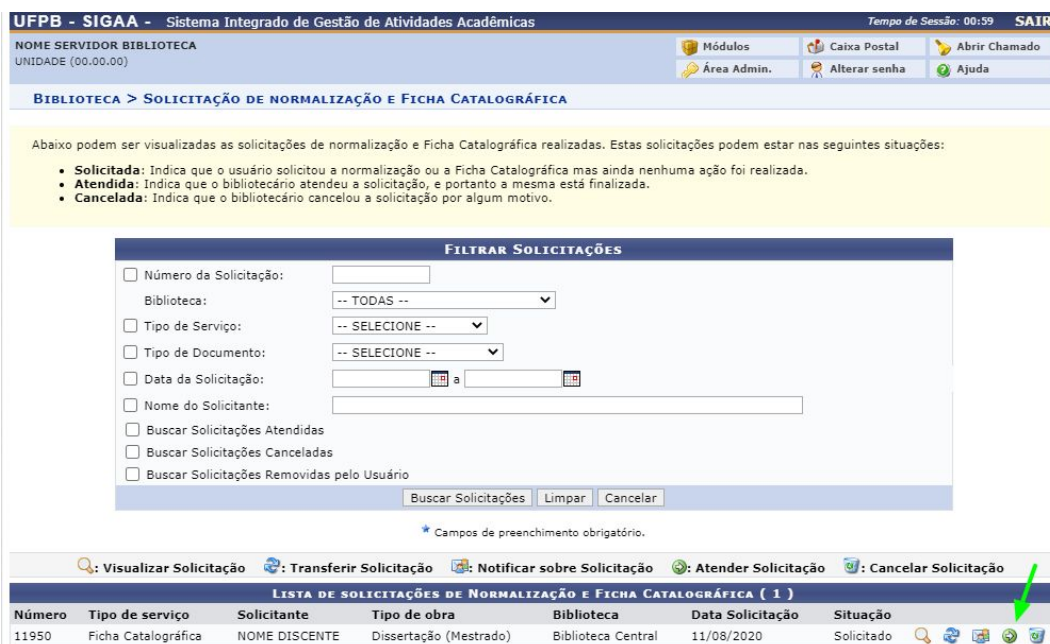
UFPB - SIGAA - Sistema Integrado de Gestão de Atividades Acadêmicas

Tempo de Sessão: 00:59 SAIR

NOME SERVIDOR BIBLIOTECA
UNIDADE (00.00.00)

Módulos | Caixa Postal | Abrir Chamado
Área Admin. | Alterar senha | Ajuda

BIBLIOTECA > SOLICITAÇÃO DE NORMALIZAÇÃO E FICHA CATALOGRÁFICA

Abaixo podem ser visualizadas as solicitações de normalização e Ficha Catalográfica realizadas. Estas solicitações podem estar nas seguintes situações:

- **Solicitada**: Indica que o usuário solicitou a normalização ou a Ficha Catalográfica mas ainda nenhuma ação foi realizada.
- **Atendida**: Indica que o bibliotecário atendeu a solicitação, e portanto a mesma está finalizada.
- **Cancelada**: Indica que o bibliotecário cancelou a solicitação por algum motivo.

FILTRAR SOLICITAÇÕES

Número da Solicitação:
Biblioteca: -- TODAS --
Tipo de Serviço: -- SELECIONE --
Tipo de Documento: -- SELECIONE --
Data da Solicitação: a
Nome do Solicitante:
Buscar Solicitações Atendidas
Buscar Solicitações Canceladas
Buscar Solicitações Removidas pelo Usuário

Buscar Solicitações | Limpar | Cancelar

* Campos de preenchimento obrigatório.

: Visualizar Solicitação : Transferir Solicitação : Notificar sobre Solicitação : Atender Solicitação : Cancelar Solicitação

LISTA DE SOLICITAÇÕES DE NORMALIZAÇÃO E FICHA CATALOGRÁFICA ( 1 )

| Número | Tipo de serviço | Solicitante | Tipo de obra | Biblioteca | Data Solicitação | Situação |
|---|---|---|---|---|---|---|
| 11950 | Ficha Catalográfica | NOME DISCENTE | Dissertação (Mestrado) | Biblioteca Central | 11/08/2020 | Solicitado |